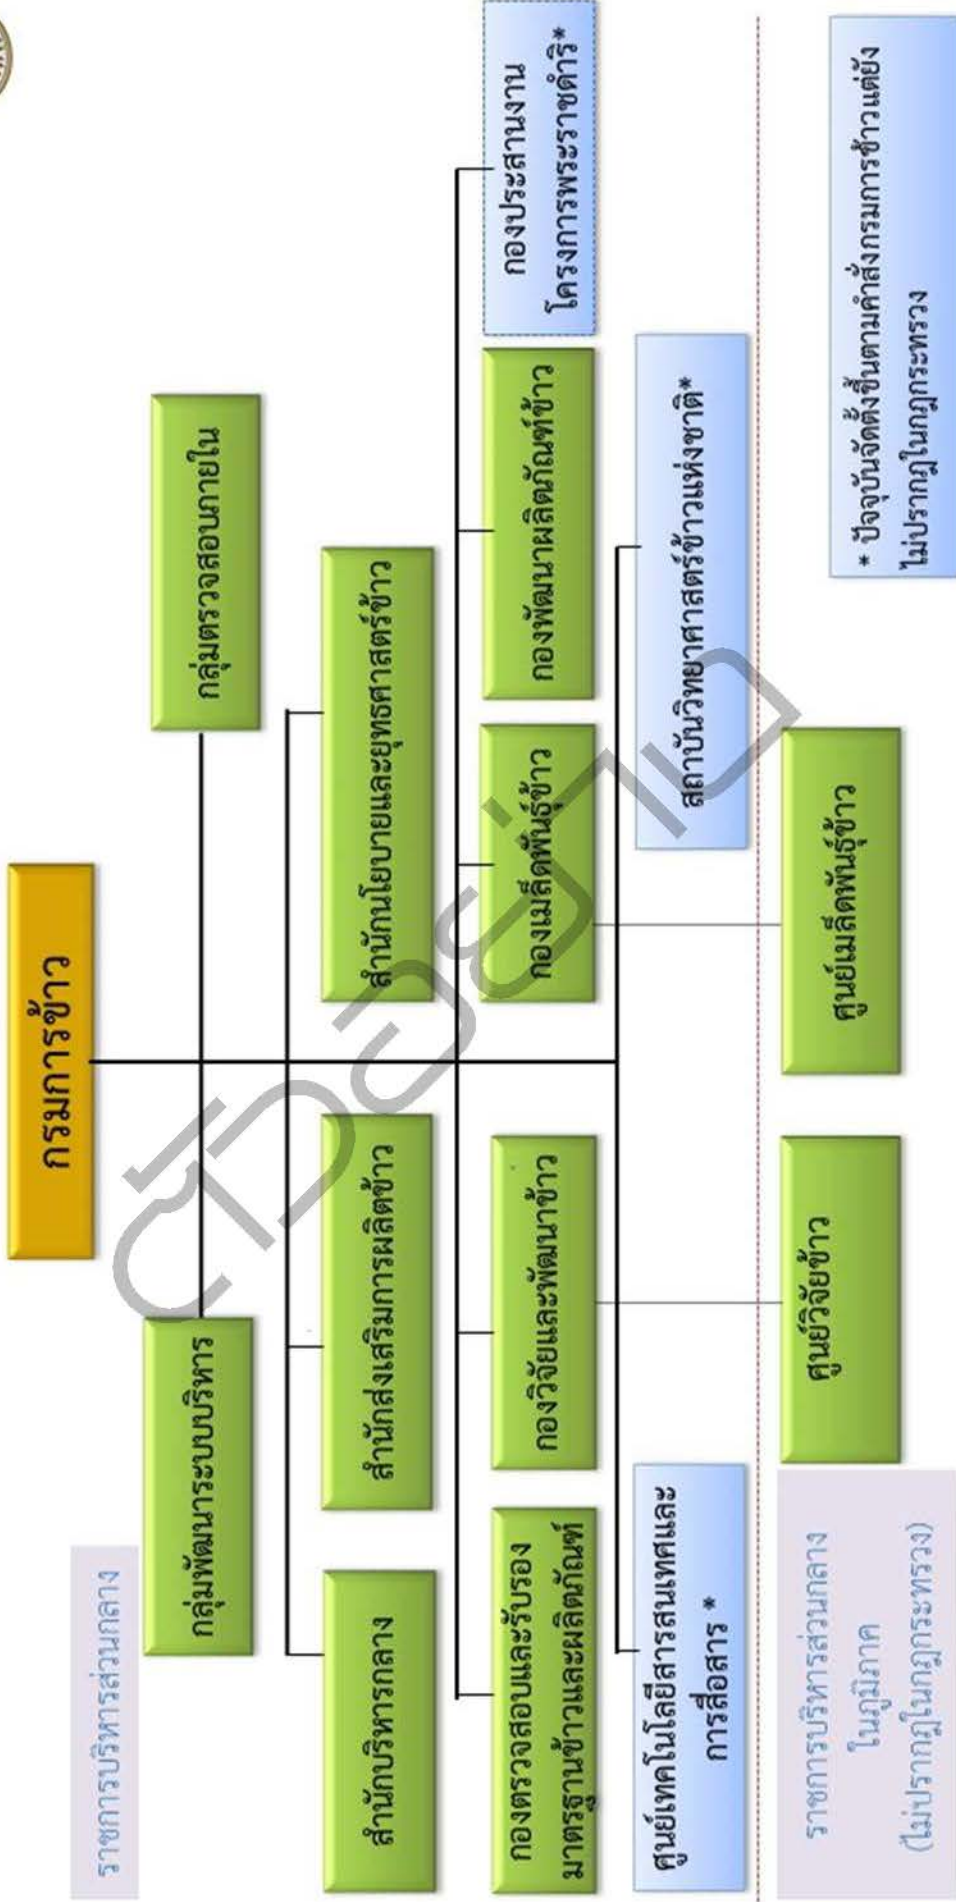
กรมการข้าว

ราชการบริหารส่วนกลาง

กลุ่มพัฒนาระบบบริหาร

กลุ่มตรวจสอบภายใน

สำนักบริหารกลาง

สำนักส่งเสริมการผลิตข้าว

สำนักนโยบายและยุทธศาสตร์ข้าว

กองตรวจสอบและรับรองมาตรฐานข้าวและผลิตภัณฑ์

กองวิจัยและพัฒนาข้าว

กองเมล็ดพันธุ์ข้าว

กองพัฒนาผลิตภัณฑ์ข้าว

กองประสานงานโครงการพระราชดำริ*

ศูนย์เทคโนโลยีสารสนเทศและการสื่อสาร *

สถาบันวิทยาศาสตร์ข้าวแห่งชาติ*

ราชการบริหารส่วนกลางในภูมิภาค (ไม่ปรากฏในกฎกระทรวง)

ศูนย์วิจัยข้าว

ศูนย์เมล็ดพันธุ์ข้าว

* ปัจจุบันจัดตั้งขึ้นตามคำสั่งกรมการข้าวแต่ยังไม่ปรากฏในกฎกระทรวง

ตัวอย่าง